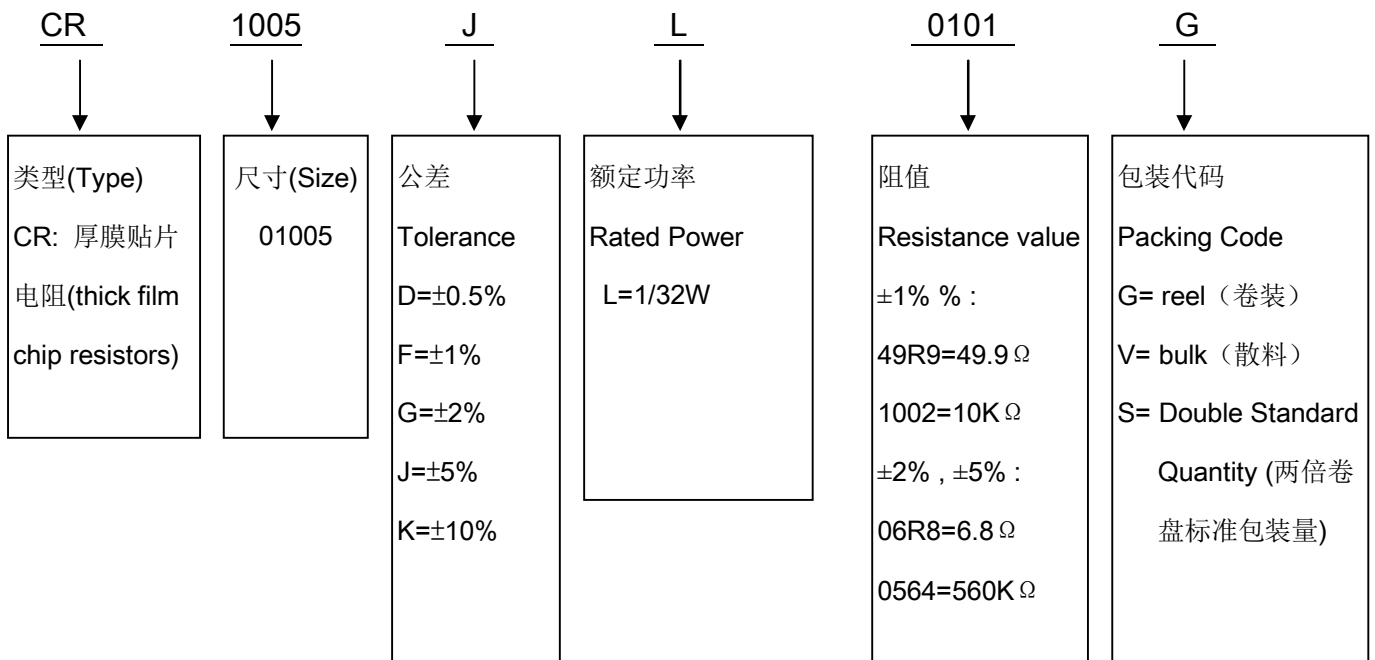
CR 1005 J L 0101 G

类型(Type)
CR: 厚膜贴片电阻(thick film chip resistors)

尺寸(Size)
01005

公差
Tolerance
D=±0.5%
F=±1%
G=±2%
J=±5%
K=±10%

额定功率
Rated Power
L=1/32W

阻值
Resistance value
±1% % :
49R9=49.9Ω
1002=10KΩ
±2% , ±5% :
06R8=6.8Ω
0564=560KΩ

包装代码
Packing Code
G= reel（卷装）
V= bulk（散料）
S= Double Standard Quantity (两倍卷盘标准包装量)